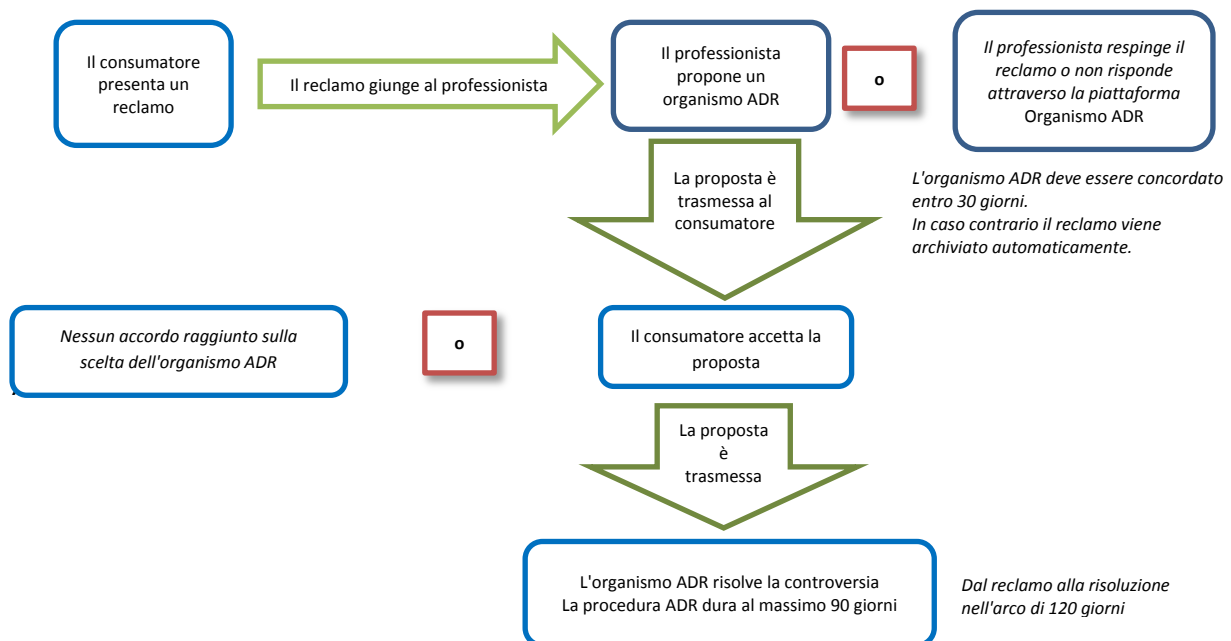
Il consumatore presenta un reclamo

Il reclamo giunge al professionista

Il professionista propone un organismo ADR

o

Il professionista respinge il reclamo o non risponde attraverso la piattaforma Organismo ADR

La proposta è trasmessa al consumatore

L'organismo ADR deve essere concordato entro 30 giorni.
In caso contrario il reclamo viene archiviato automaticamente.

Nessun accordo raggiunto sulla scelta dell'organismo ADR

o

Il consumatore accetta la proposta

La proposta è trasmessa

L'organismo ADR risolve la controversia
La procedura ADR dura al massimo 90 giorni

Dal reclamo alla risoluzione nell'arco di 120 giorni